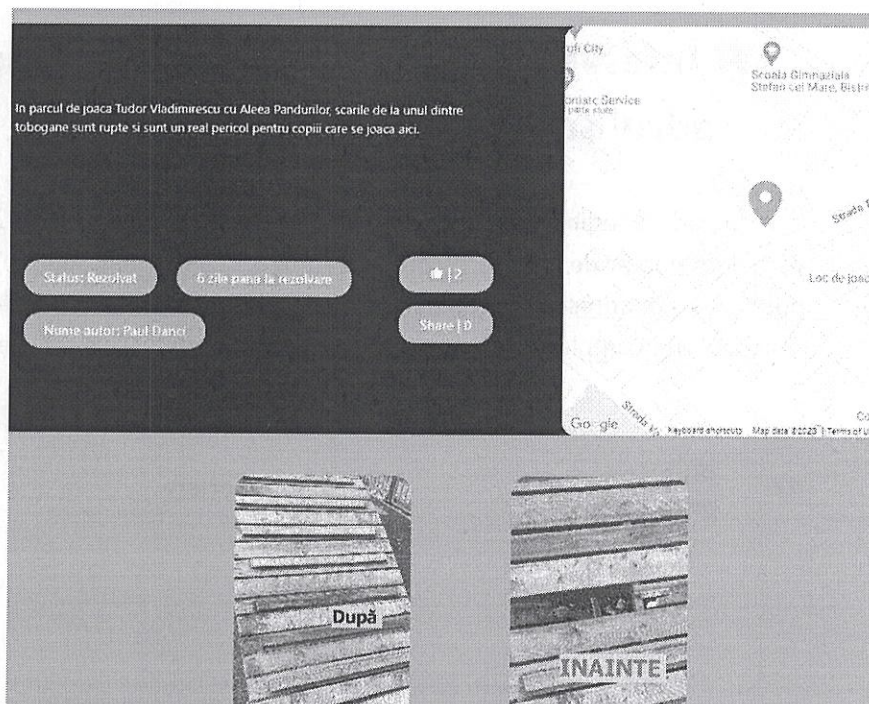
In parcul de joaca Tudor Vladimirescu cu Aleea Pandurilor, scarile de la unul dintre tobogane sunt rupte si sunt un real pericol pentru copiii care se joaca aici.

Status: Rezolvat

6 zile pana la rezolvare

👍 | 2

Nume autor: Paul Danci

Share | 0

oli City

Scoala Gimnaziala Stefan cel Mare, Bistri

oriatc Service

Strada

Loc de joac

Google

Strada

Keyboard shortcuts Map data ©2023 Terms of U

După

INAINTE